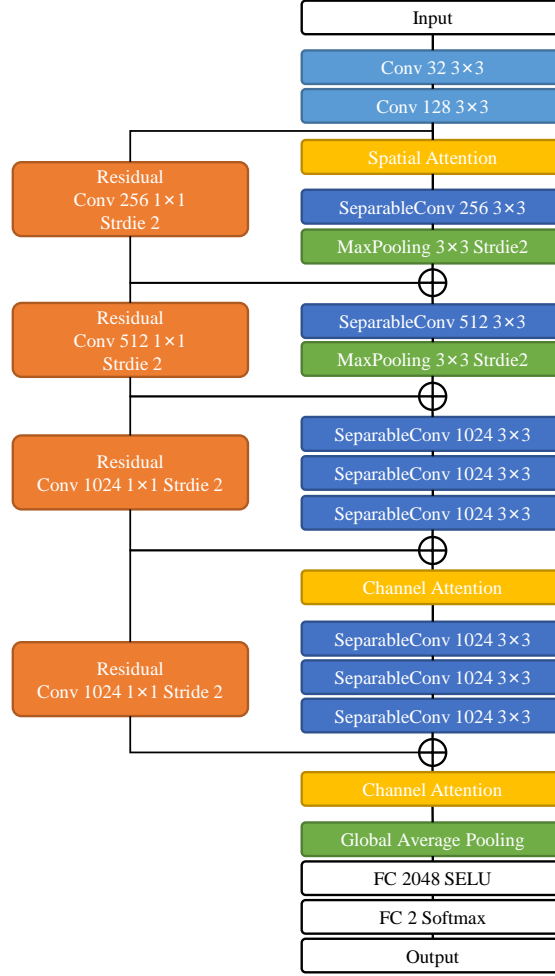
Input

Conv 32 3×3

Conv 128 3×3

Residual
Conv 256 1×1
Strdie 2

Spatial Attention

SeparableConv 256 3×3

MaxPooling 3×3 Strdie2

Residual
Conv 512 1×1
Strdie 2

SeparableConv 512 3×3

MaxPooling 3×3 Strdie2

Residual
Conv 1024 1×1 Strdie 2

SeparableConv 1024 3×3

SeparableConv 1024 3×3

SeparableConv 1024 3×3

Channel Attention

Residual
Conv 1024 1×1 Stride 2

SeparableConv 1024 3×3

SeparableConv 1024 3×3

SeparableConv 1024 3×3

Channel Attention

Global Average Pooling

FC 2048 SELU

FC 2 Softmax

Output